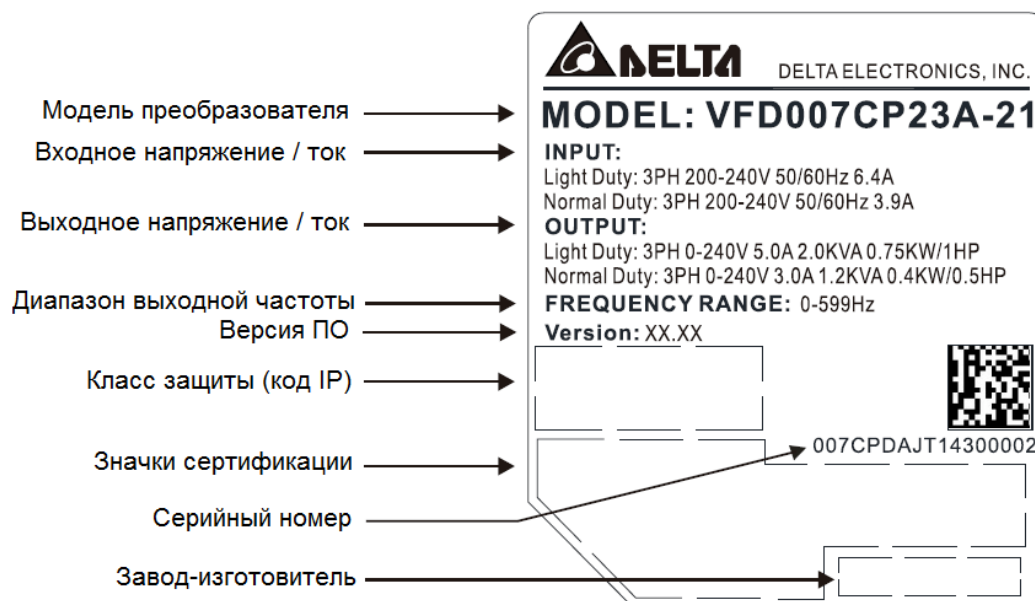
DELTA
DELTA ELECTRONICS, INC.

Модель преобразователя
MODEL: VFD007CP23A-21

Входное напряжение / ток
INPUT:
Light Duty: 3PH 200-240V 50/60Hz 6.4A
Normal Duty: 3PH 200-240V 50/60Hz 3.9A

Выходное напряжение / ток
OUTPUT:
Light Duty: 3PH 0-240V 5.0A 2.0KVA 0.75KW/1HP
Normal Duty: 3PH 0-240V 3.0A 1.2KVA 0.4KW/0.5HP

Диапазон выходной частоты
FREQUENCY RANGE: 0-599Hz

Версия ПО
Version: XX.XX

Класс защиты (код IP)

Значки сертификации

007CPDAJT14300002

Серийный номер

Завод-изготовитель